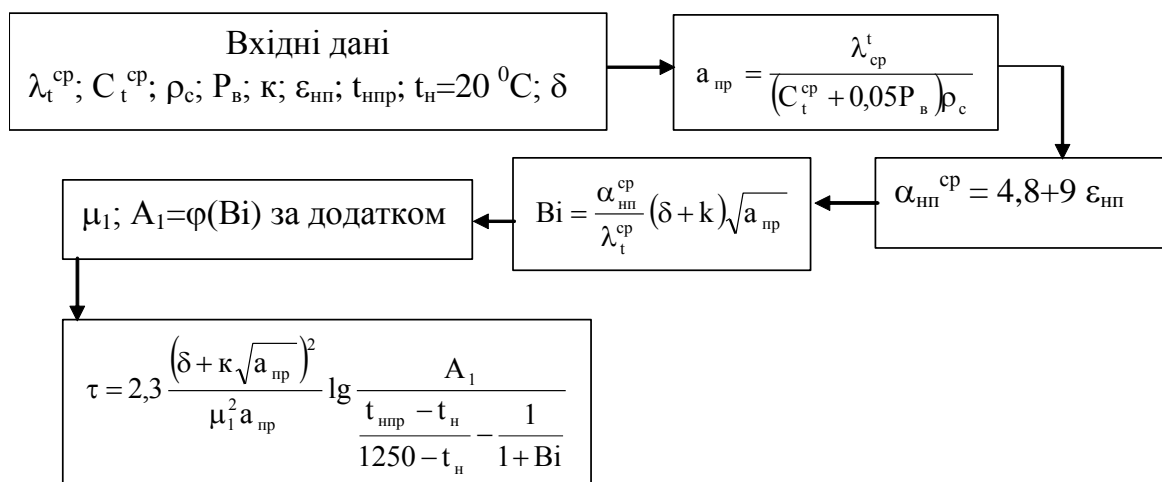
Вхідні дані
$\lambda_t^{cp}$; $C_t^{cp}$; $\rho_c$; $P_в$; к; $\varepsilon_{нп}$; $t_{нпр}$; $t_н$=20 $^0$C; $\delta$

$a_{пр} = \frac{\lambda_{cp}^t}{\left(C_t^{cp} + 0,05P_в\right)\rho_c}$

$\alpha_{нп}^{cp} = 4,8+9\ \varepsilon_{нп}$

$Bi = \frac{\alpha_{нп}^{cp}}{\lambda_t^{cp}}\left(\delta + k\right)\sqrt{a_{пр}}$

$\mu_1$; $A_1$=$\varphi$(Bi) за додатком

$\tau = 2,3\frac{\left(\delta + к\sqrt{a_{пр}}\right)^2}{\mu_1^2 a_{пр}} \lg \frac{A_1}{\frac{t_{нпр} - t_н}{1250 - t_н} - \frac{1}{1+Bi}}$